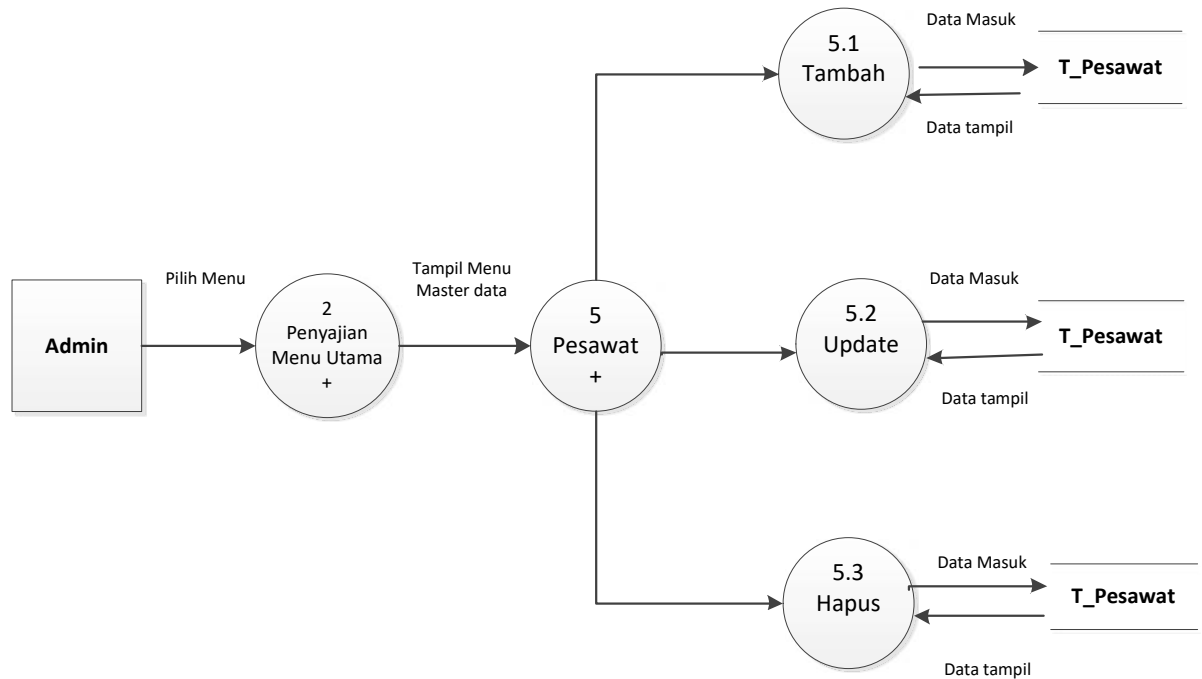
Data Masuk

5.1
Tambah

T_Pesawat

Data tampil

Pilih Menu

Tampil Menu
Master data

Data Masuk

Admin

2
Penyajian
Menu Utama
+

5
Pesawat
+

5.2
Update

T_Pesawat

Data tampil

Data Masuk

5.3
Hapus

T_Pesawat

Data tampil